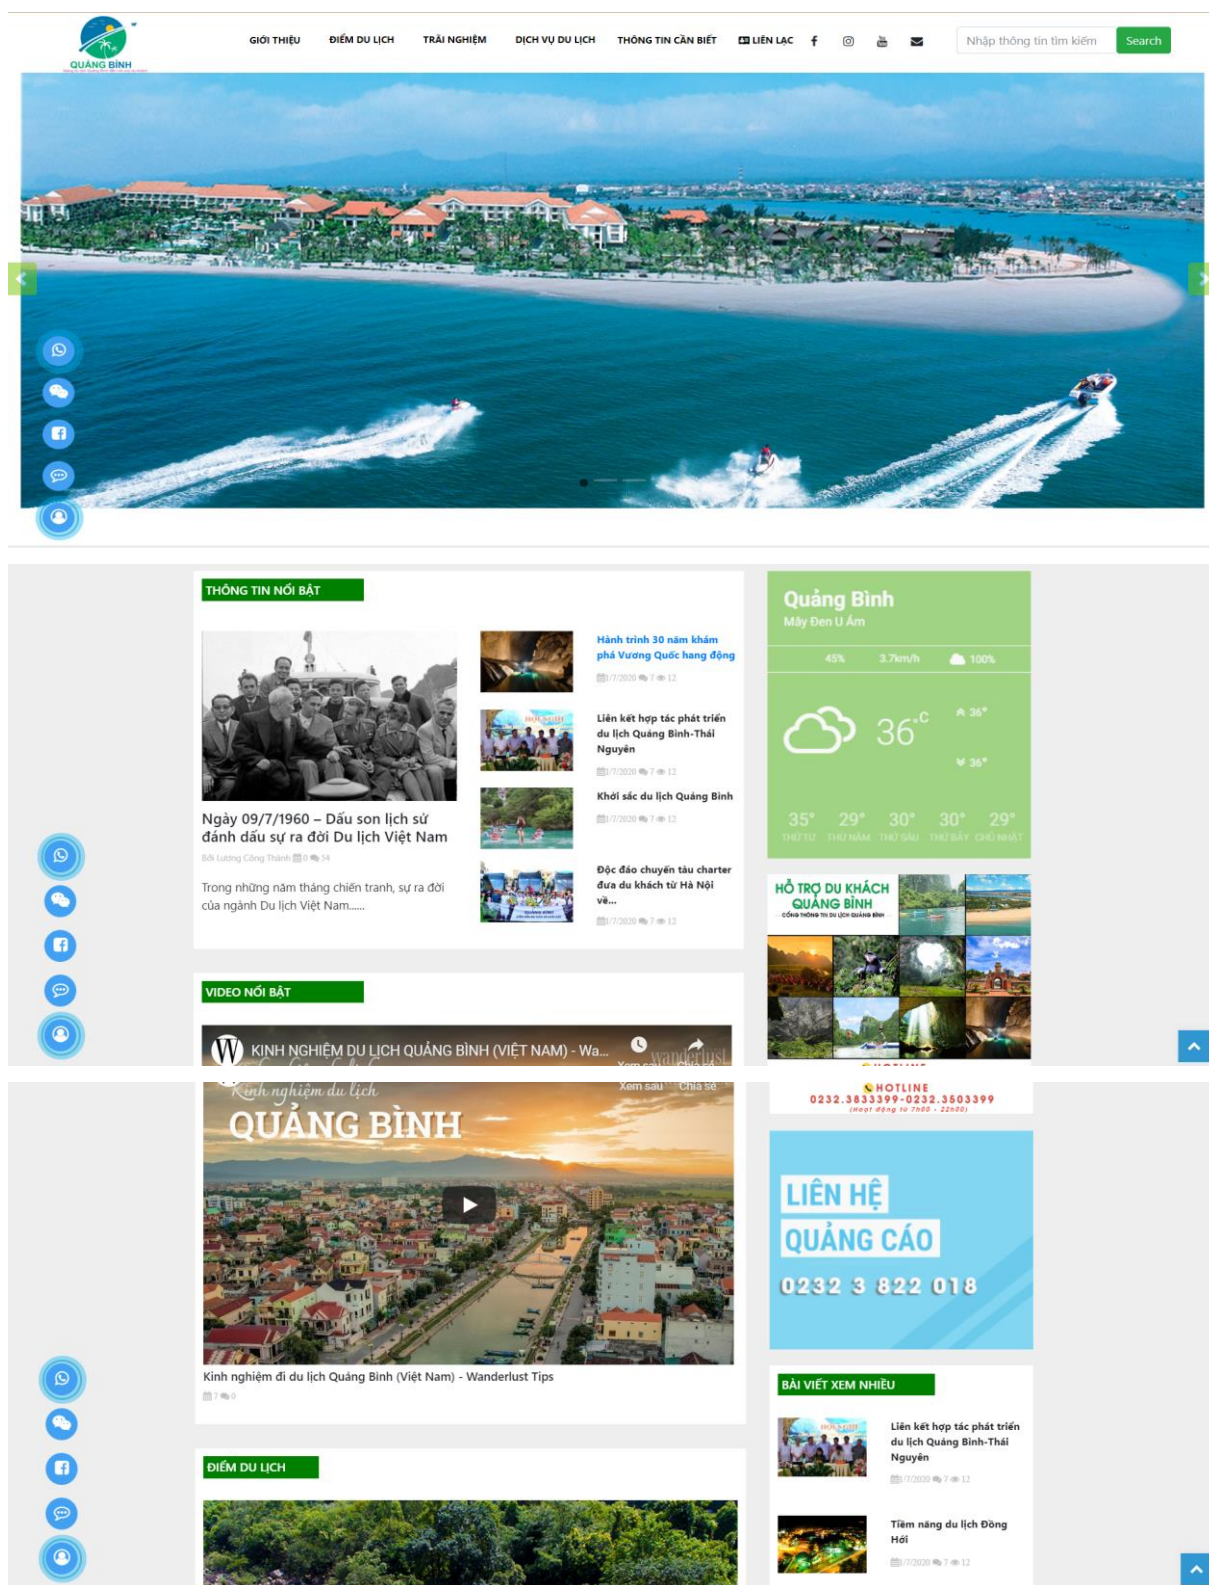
QUẢNG BÌNH

GIỚI THIỆU ĐIỂM DU LỊCH TRẢI NGHIỆM DỊCH VỤ DU LỊCH THÔNG TIN CẦN BIẾT LIÊN LẠC

Nhập thông tin tìm kiếm Search

THÔNG TIN NỔI BẬT

Ngày 09/7/1960 – Dấu son lịch sử đánh dấu sự ra đời Du lịch Việt Nam

Bởi Lương Công Thành 0 34

Trong những năm tháng chiến tranh, sự ra đời của ngành Du lịch Việt Nam......

Hành trình 30 năm khám phá Vương Quốc hang động

1/7/2020 7 12

Liên kết hợp tác phát triển du lịch Quảng Bình-Thái Nguyên

1/7/2020 7 12

Khởi sắc du lịch Quảng Bình

1/7/2020 7 12

Độc đáo chuyến tàu charter đưa du khách từ Hà Nội về...

1/7/2020 7 12

Quảng Bình
Mây Đen U Ám

45% 3.7km/h 100%

36°C

36°

36°

| 35° | 29° | 30° | 30° | 29° |
|---|---|---|---|---|
| THỨ TƯ | THỨ NĂM | THỨ SÁU | THỨ BẢY | CHỦ NHẬT |

HỖ TRỢ DU KHÁCH QUẢNG BÌNH
CỔNG THÔNG TIN DU LỊCH QUẢNG BÌNH

VIDEO NỔI BẬT

KINH NGHIỆM DU LỊCH QUẢNG BÌNH (VIỆT NAM) - Wa...

Xem sau Chia sẻ

Kinh nghiệm du lịch
QUẢNG BÌNH

wanderlust

HOTLINE
0232.3833399-0232.3503399
(Hoạt động từ 7h00 - 22h00)

LIÊN HỆ
QUẢNG CÁO
0232 3 822 018

Kinh nghiệm đi du lịch Quảng Bình (Việt Nam) - Wanderlust Tips

7 0

BÀI VIẾT XEM NHIỀU

Liên kết hợp tác phát triển du lịch Quảng Bình-Thái Nguyên

1/7/2020 7 12

Tiềm năng du lịch Đồng Hới

1/7/2020 7 12

ĐIỂM DU LỊCH